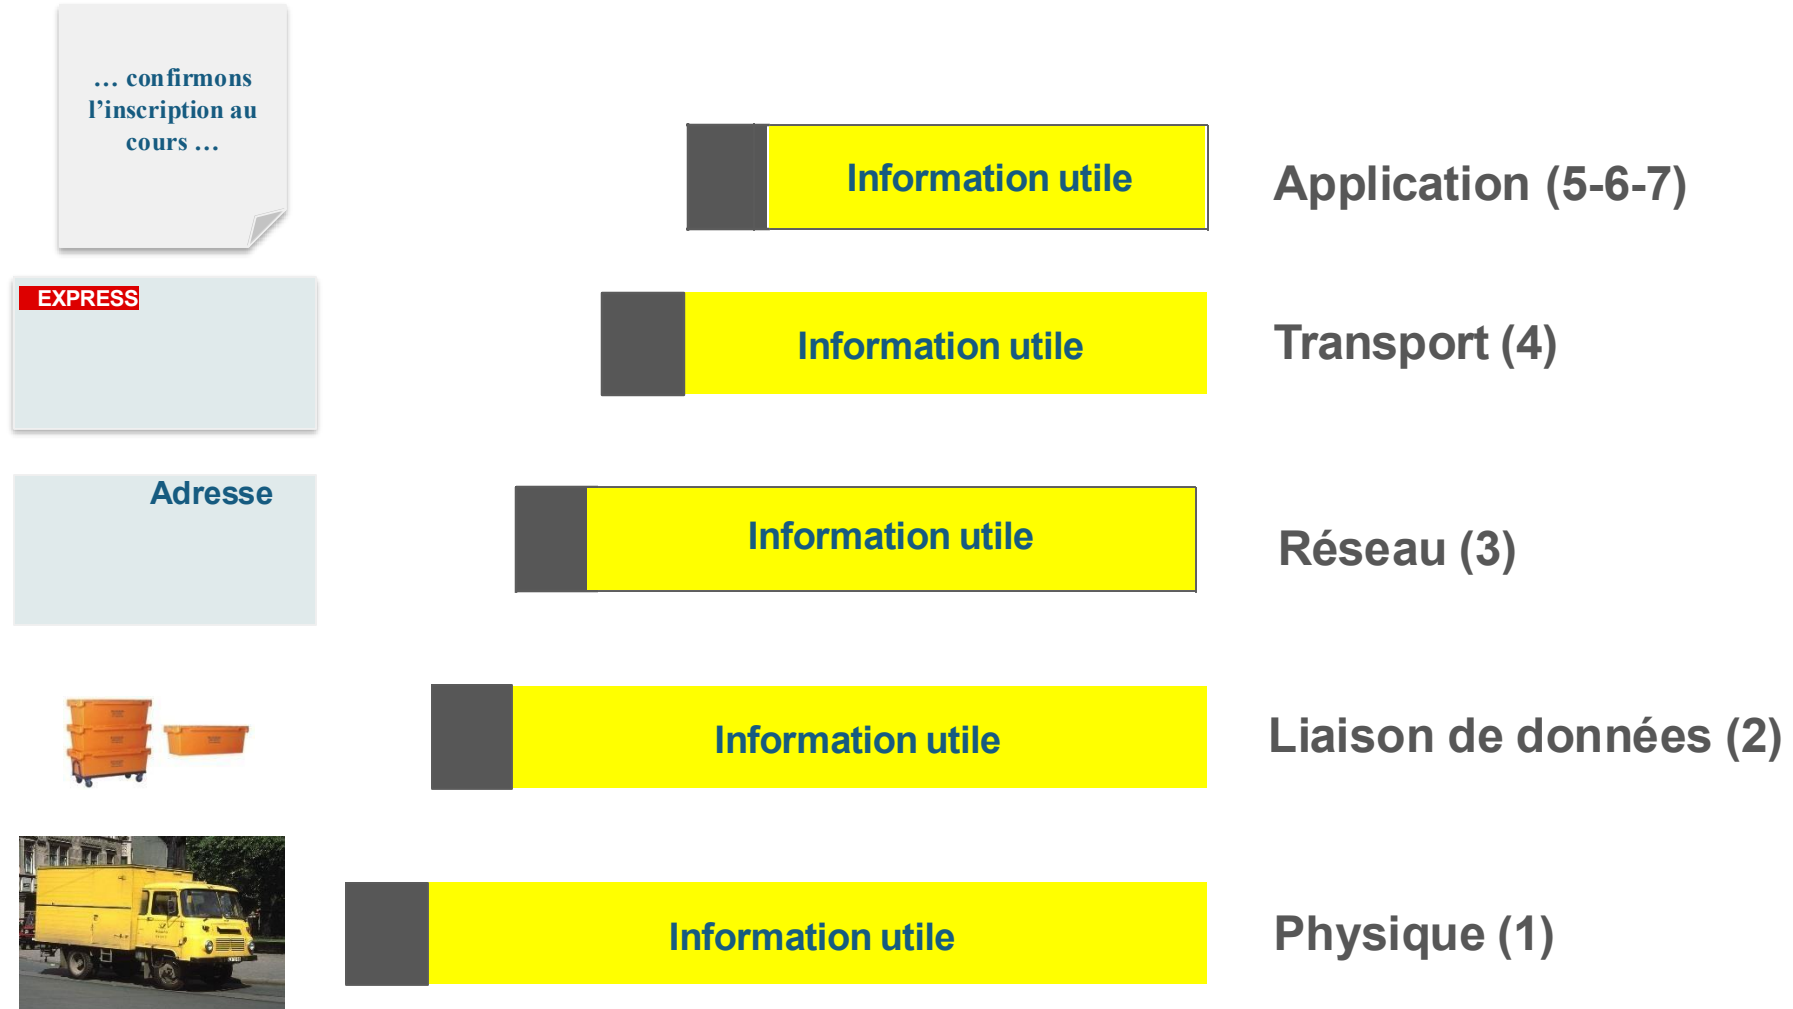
… confirmons l’inscription au cours …

Information utile

Application (5-6-7)

EXPRESS

Information utile

Transport (4)

Adresse

Information utile

Réseau (3)

Information utile

Liaison de données (2)

Information utile

Physique (1)